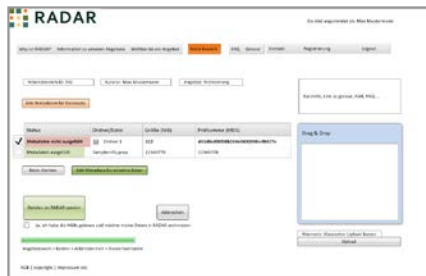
RADAR

Sie sind angemeldet als: Max Mustermann

Why is RADAR? | Information zu unseren Angeboten | Workflow der ein Angebot | Daten Bewerten | FAQ | Glossar | Kontakt | Registrierung | Logout

Datenbeschreibung | Kurator: Max Mustermann | Angebot: Testsammlung

Alle Metadaten hier bearbeiten

Suchfeld, Liste zu genauer, RAR, PNG...

| Status | Ordner/Datei | Größe (MB) | Prüfsumme (MD5) |
|---|---|---|---|
| Metadaten nicht ausgefüllt | Ordner 1 | 6GB | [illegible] |
| Metadaten ausgefüllt | Sample-Kurz.png | 2,566779 | 2,566779 |

Drag & Drop

Neue Dateien | Alle Metadaten bearbeiten/ändern

Daten in RADAR speichern

Abbrechen

Ja, ich habe die AGBs gelesen und möchte meine Daten in RADAR archivieren

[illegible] > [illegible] > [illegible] > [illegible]

Upload

AGB | Copyright | Impressum etc